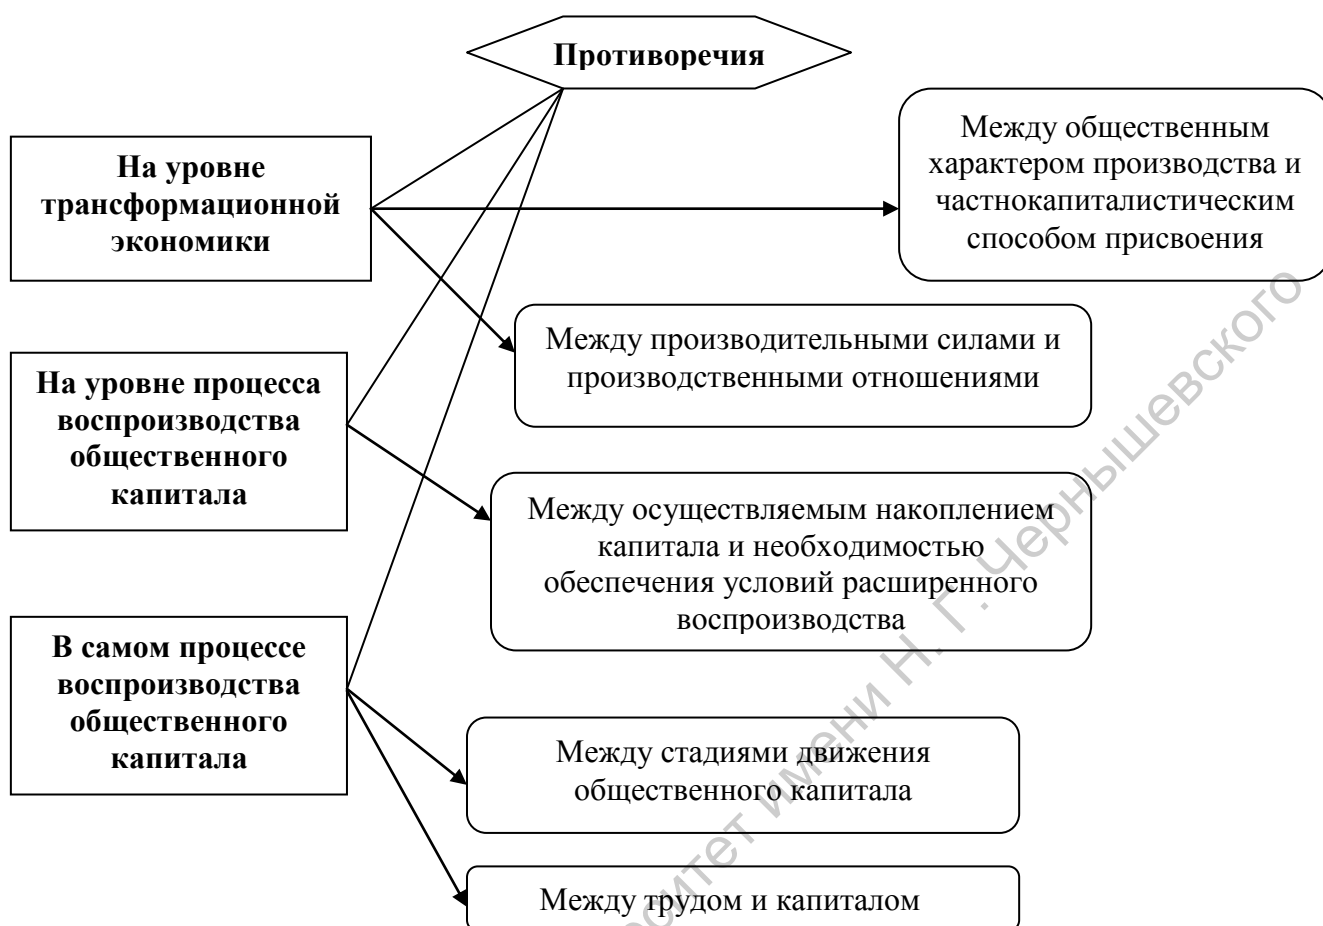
Противоречия

На уровне трансформационной экономики

Между общественным характером производства и частнокапиталистическим способом присвоения

Между производительными силами и производственными отношениями

На уровне процесса воспроизводства общественного капитала

Между осуществляемым накоплением капитала и необходимостью обеспечения условий расширенного воспроизводства

В самом процессе воспроизводства общественного капитала

Между стадиями движения общественного капитала

Между трудом и капиталом

…ситет имени Н. Г. Чернышевского